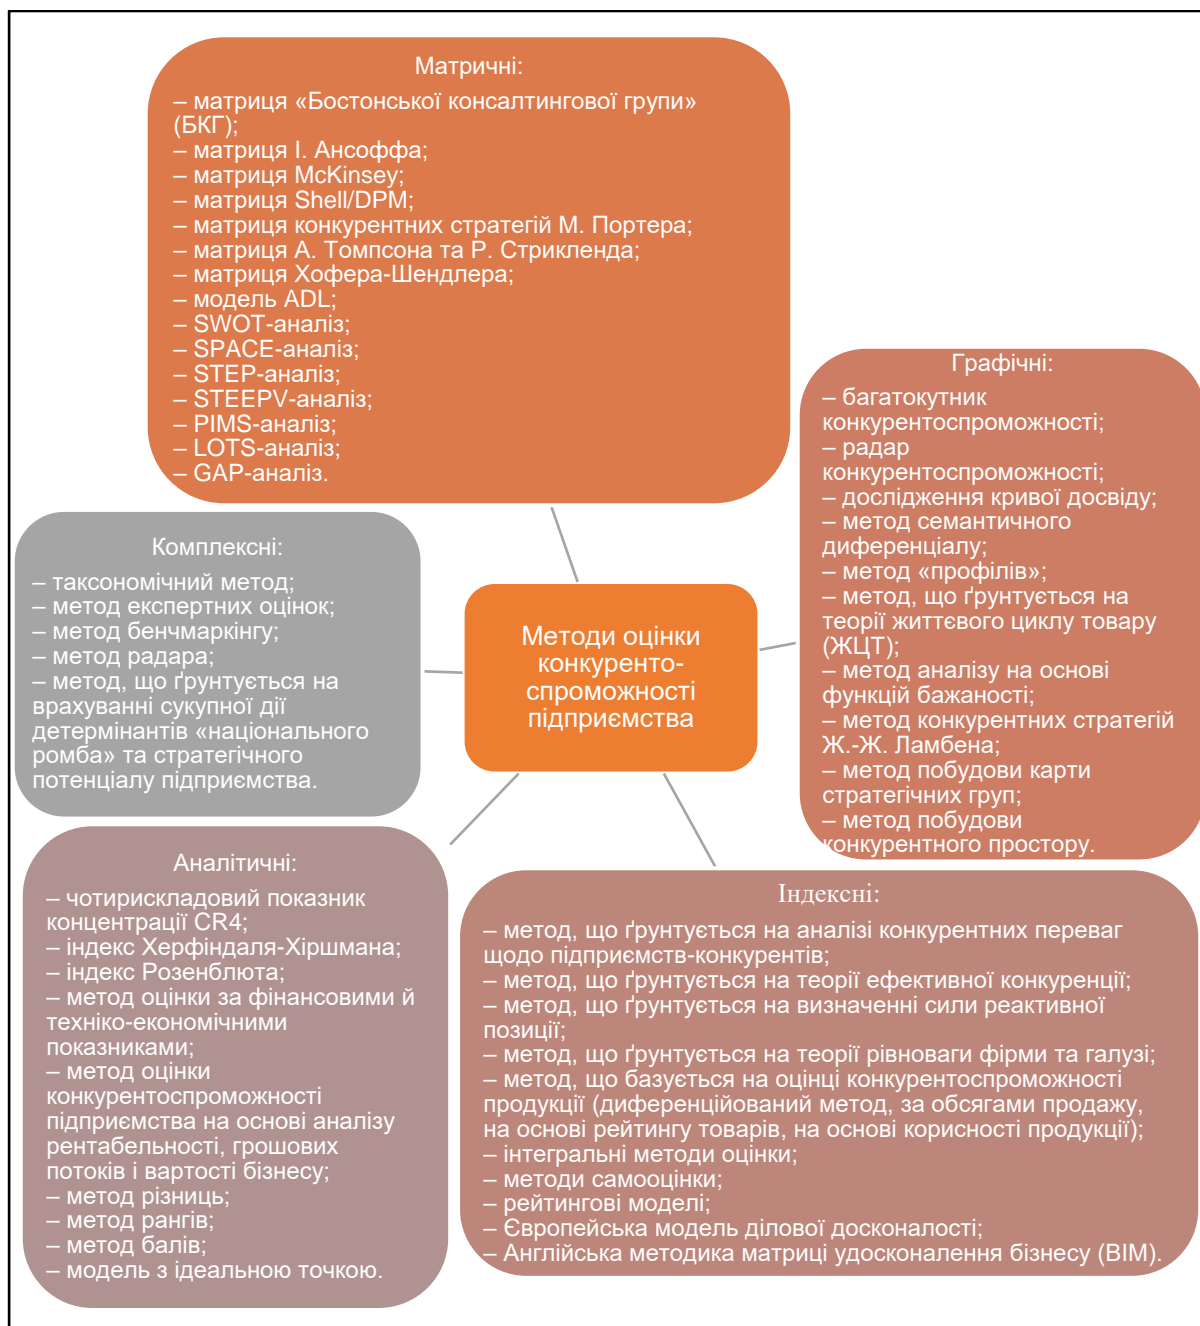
Матричні:
– матриця «Бостонської консалтингової групи» (БКГ);
– матриця І. Ансоффа;
– матриця McKinsey;
– матриця Shell/DPM;
– матриця конкурентних стратегій М. Портера;
– матриця А. Томпсона та Р. Стрикленда;
– матриця Хофера-Шендлера;
– модель ADL;
– SWOT-аналіз;
– SPACE-аналіз;
– STEP-аналіз;
– STEEPV-аналіз;
– PIMS-аналіз;
– LOTS-аналіз;
– GAP-аналіз.

Графічні:
– багатокутник конкурентоспроможності;
– радар конкурентоспроможності;
– дослідження кривої досвіду;
– метод семантичного диференціалу;
– метод «профілів»;
– метод, що ґрунтується на теорії життєвого циклу товару (ЖЦТ);
– метод аналізу на основі функцій бажаності;
– метод конкурентних стратегій Ж.-Ж. Ламбена;
– метод побудови карти стратегічних груп;
– метод побудови конкурентного простору.

Комплексні:
– таксономічний метод;
– метод експертних оцінок;
– метод бенчмаркінгу;
– метод радара;
– метод, що ґрунтується на врахуванні сукупної дії детермінантів «національного ромба» та стратегічного потенціалу підприємства.

Методи оцінки конкуренто-спроможності підприємства

Аналітичні:
– чотирискладовий показник концентрації CR4;
– індекс Херфіндаля-Хіршмана;
– індекс Розенблюта;
– метод оцінки за фінансовими й техніко-економічними показниками;
– метод оцінки конкурентоспроможності підприємства на основі аналізу рентабельності, грошових потоків і вартості бізнесу;
– метод різниць;
– метод рангів;
– метод балів;
– модель з ідеальною точкою.

Індексні:
– метод, що ґрунтується на аналізі конкурентних переваг щодо підприємств-конкурентів;
– метод, що ґрунтується на теорії ефективної конкуренції;
– метод, що ґрунтується на визначенні сили реактивної позиції;
– метод, що ґрунтується на теорії рівноваги фірми та галузі;
– метод, що базується на оцінці конкурентоспроможності продукції (диференційований метод, за обсягами продажу, на основі рейтингу товарів, на основі корисності продукції);
– інтегральні методи оцінки;
– методи самооцінки;
– рейтингові моделі;
– Європейська модель ділової досконалості;
– Англійська методика матриці удосконалення бізнесу (BIM).